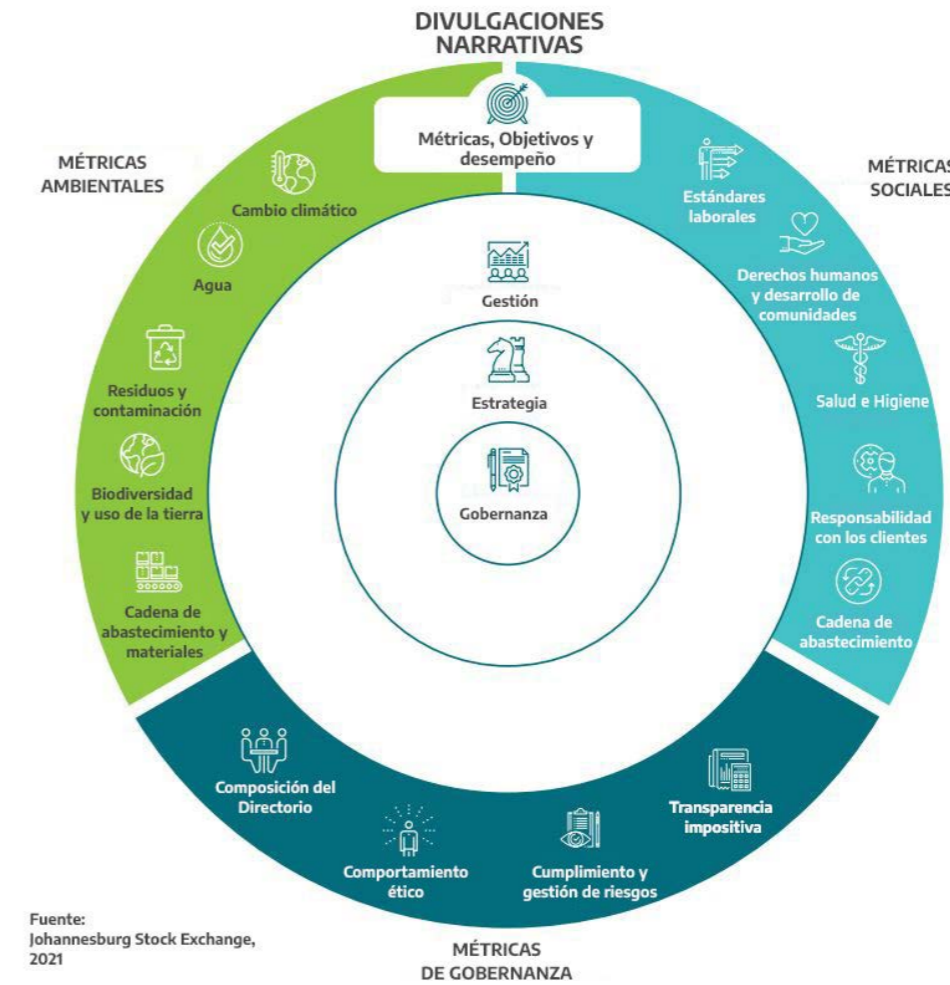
DIVULGACIONES NARRATIVAS

Métricas, Objetivos y desempeño

MÉTRICAS AMBIENTALES

Cambio climático

Agua

Residuos y contaminación

Biodiversidad y uso de la tierra

Cadena de abastecimiento y materiales

MÉTRICAS SOCIALES

Estándares laborales

Derechos humanos y desarrollo de comunidades

Salud e Higiene

Responsabilidad con los clientes

Cadena de abastecimiento

Gestión

Estrategia

Gobernanza

Composición del Directorio

Comportamiento ético

Cumplimiento y gestión de riesgos

Transparencia impositiva

MÉTRICAS DE GOBERNANZA

Fuente:
Johannesburg Stock Exchange, 2021